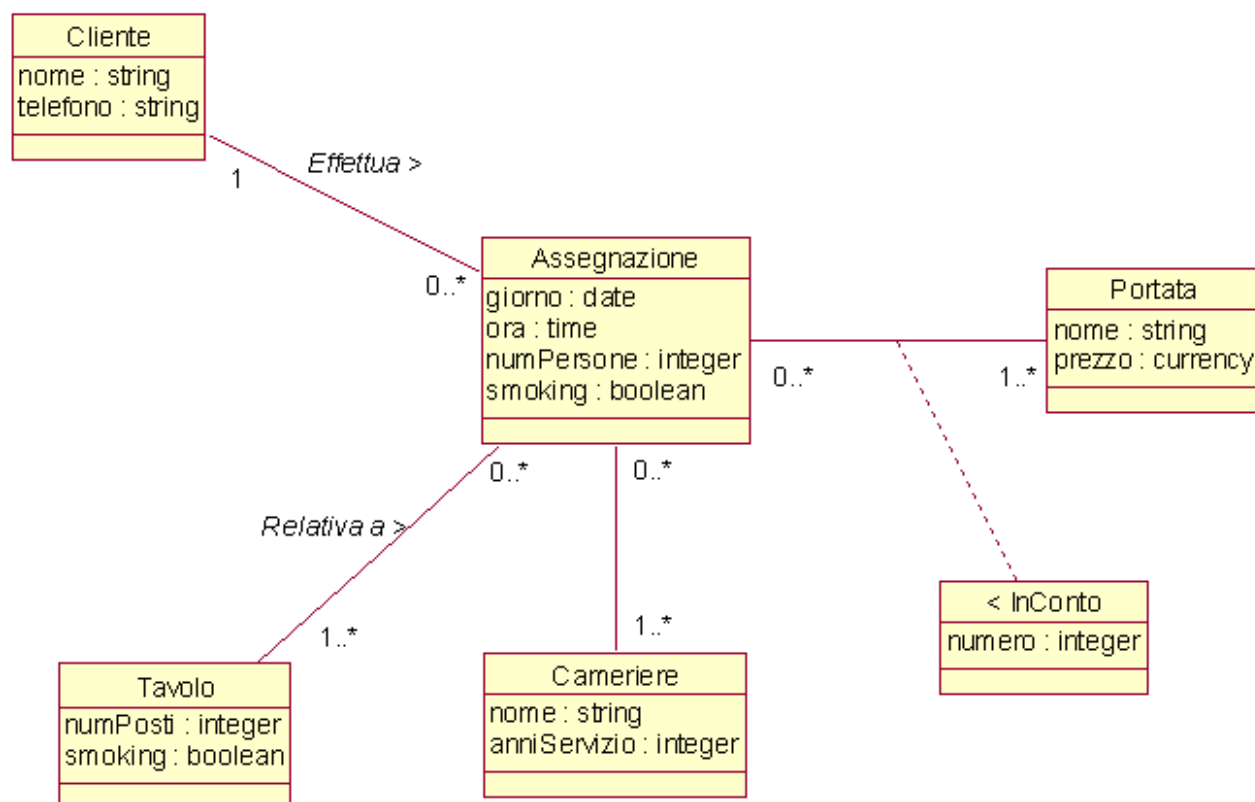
Cliente
nome : string
telefono : string

Effettua >
1
0..*

Assegnazione
giorno : date
ora : time
numPersone : integer
smoking : boolean

0..*
1..*

Portata
nome : string
prezzo : currency

0..*
0..*
Relativa a >
1..*
1..*

< InConto
numero : integer

Tavolo
numPosti : integer
smoking : boolean

Cameriere
nome : string
anniServizio : integer